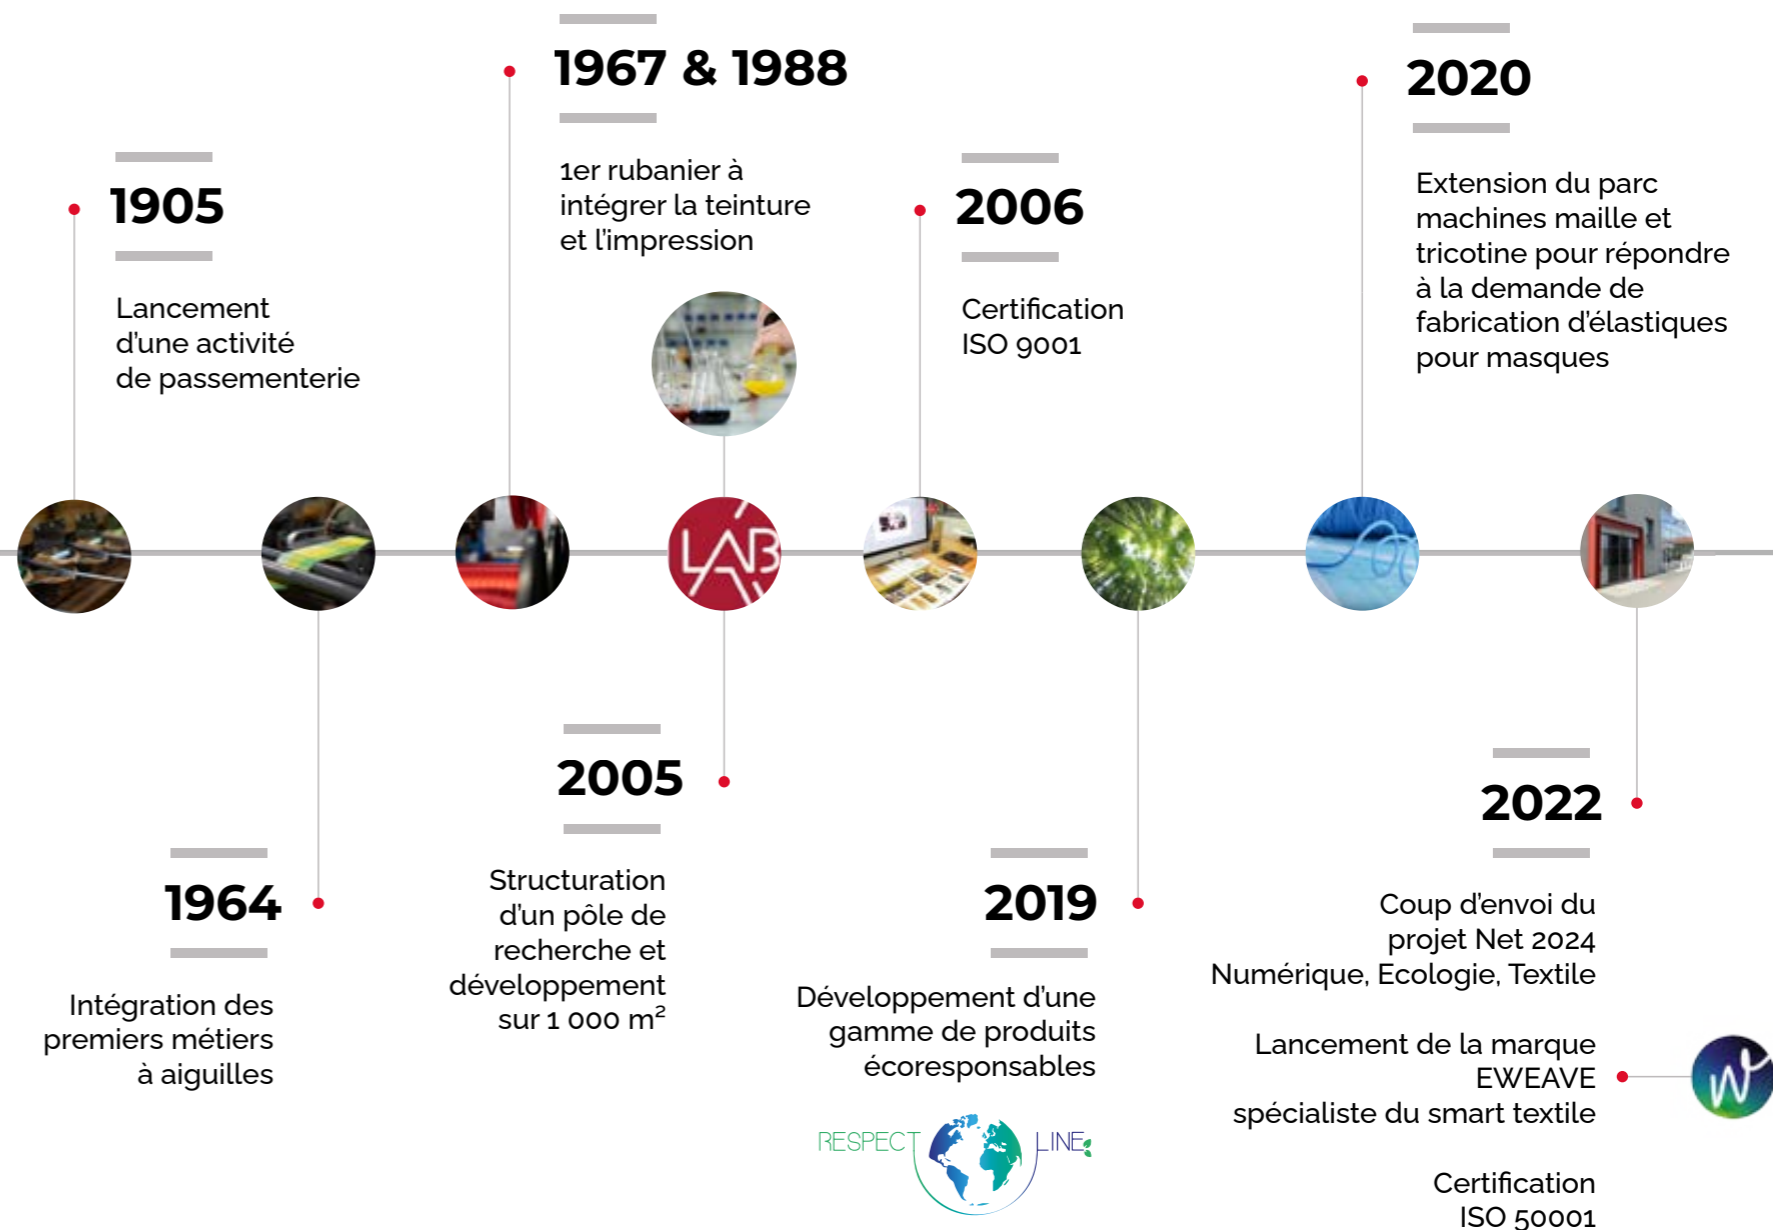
1905

Lancement d'une activité de passementerie

1967 & 1988

1er rubanier à intégrer la teinture et l'impression

2006

Certification ISO 9001

2020

Extension du parc machines maille et tricotine pour répondre à la demande de fabrication d'élastiques pour masques

LAB

1964

Intégration des premiers métiers à aiguilles

2005

Structuration d'un pôle de recherche et développement sur 1 000 m$^2$

2019

Développement d'une gamme de produits écoresponsables

RESPECT LINE

2022

Coup d'envoi du projet Net 2024 Numérique, Ecologie, Textile

Lancement de la marque EWEAVE spécialiste du smart textile

Certification ISO 50001